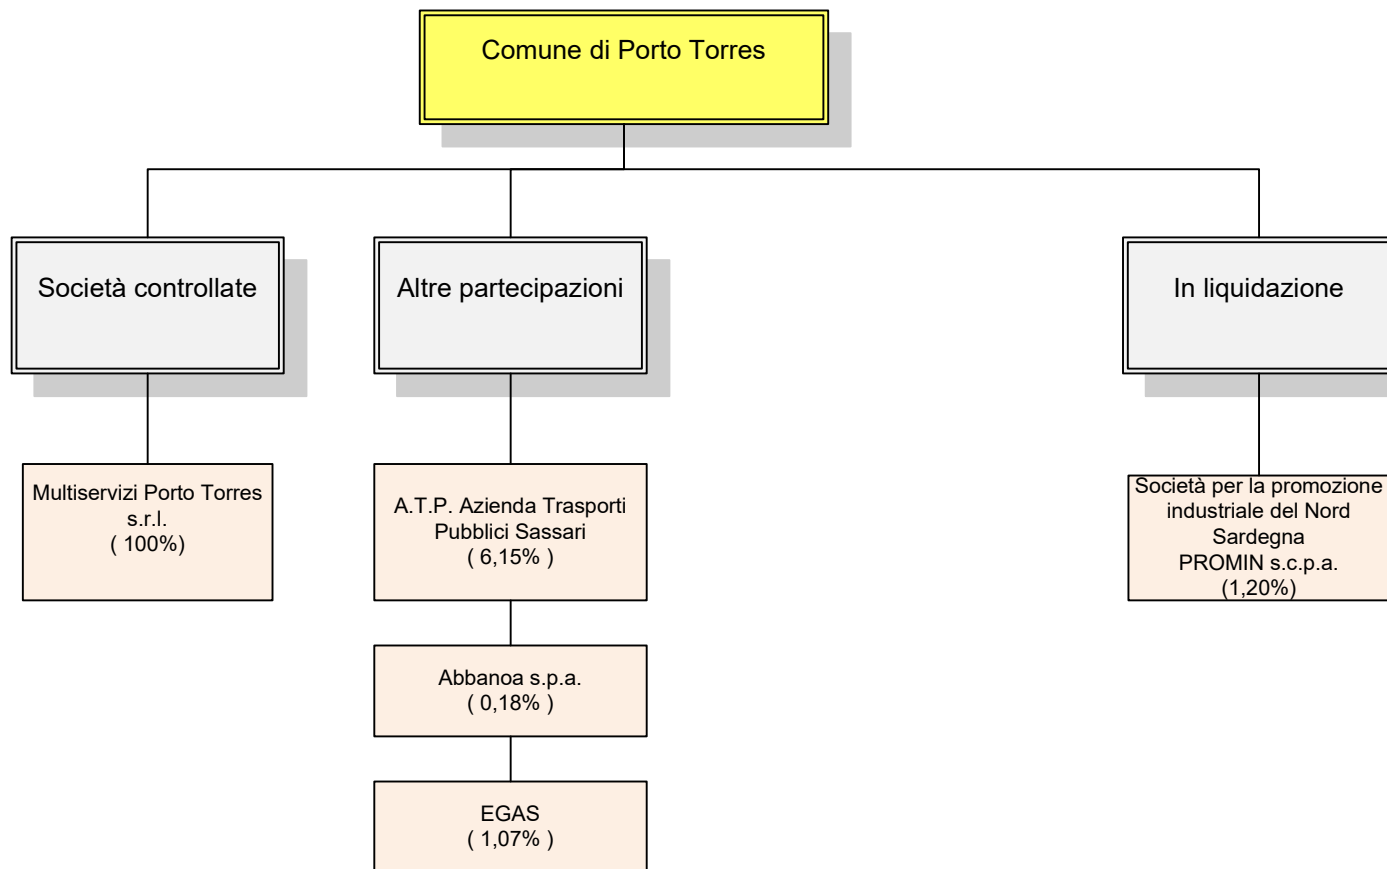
Comune di Porto Torres

Società controllate

Altre partecipazioni

In liquidazione

Multiservizi Porto Torres s.r.l. ( 100%)

A.T.P. Azienda Trasporti Pubblici Sassari ( 6,15% )

Abbanoa s.p.a. ( 0,18% )

EGAS ( 1,07% )

Società per la promozione industriale del Nord Sardegna PROMIN s.c.p.a. (1,20%)